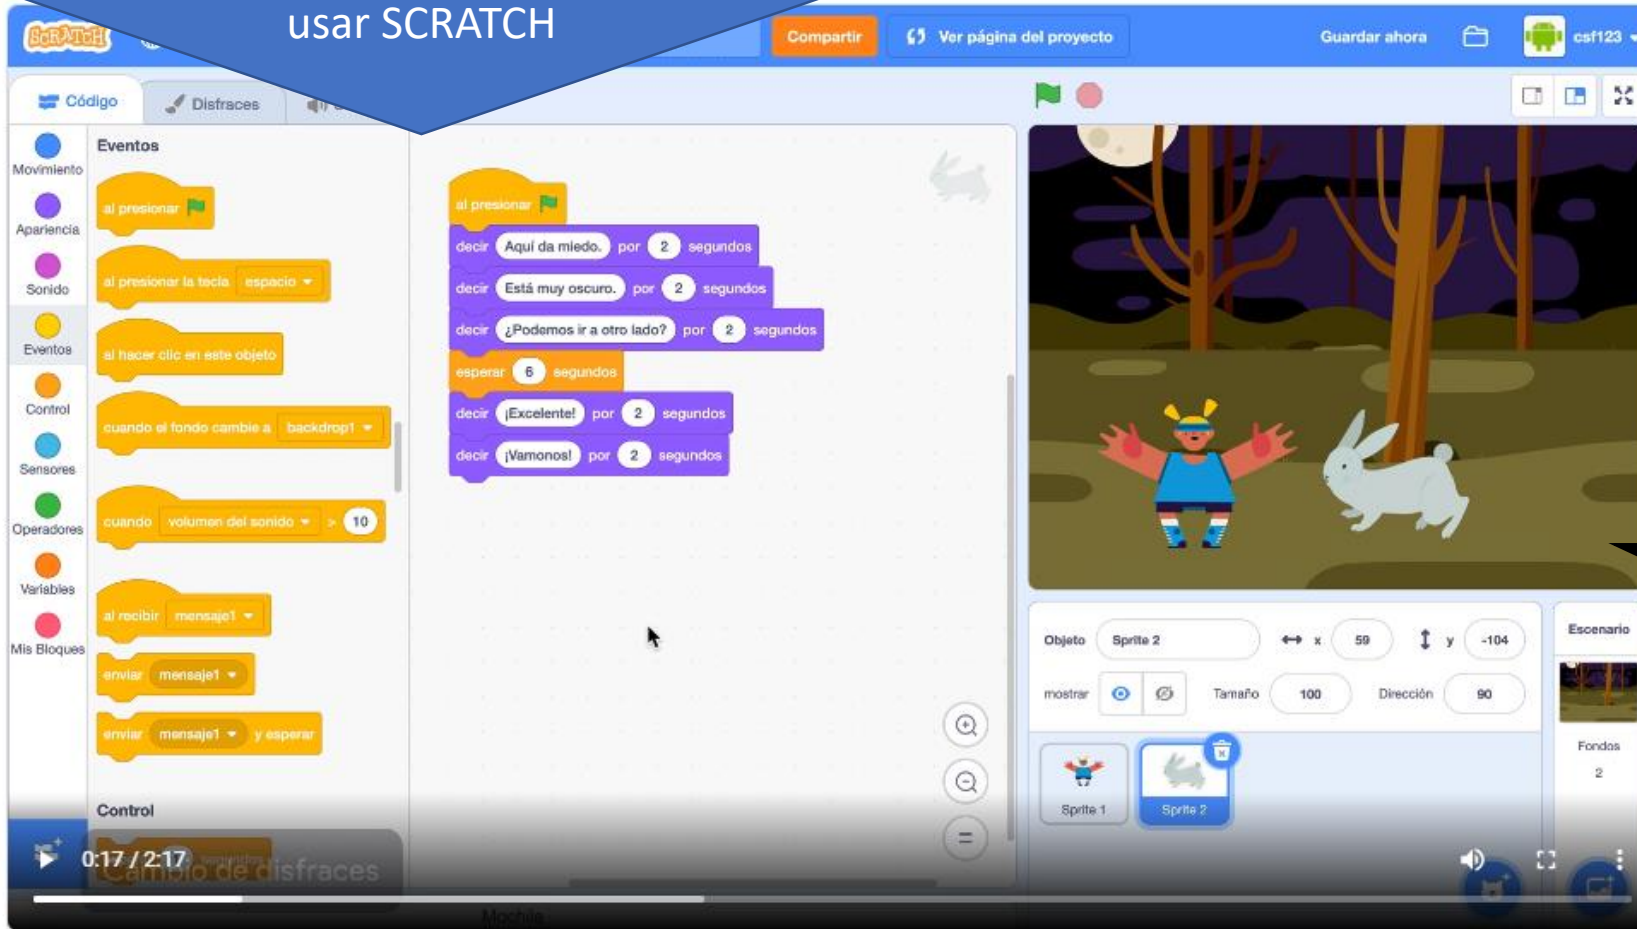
usar SCRATCH

SCRATCH

Compartir

Ver página del proyecto

Guardar ahora

csf123

Código

Disfraces

Movimiento

Apariencia

Sonido

Eventos

Control

Sensores

Operadores

Variables

Mis Bloques

Eventos

al presionar

al presionar la tecla espacio

al hacer clic en este objeto

cuando el fondo cambie a backdrop1

cuando volumen del sonido > 10

al recibir mensaje1

enviar mensaje1

enviar mensaje1 y esperar

Control

al presionar

decir Aquí da miedo. por 2 segundos

decir Está muy oscuro. por 2 segundos

decir ¿Podemos ir a otro lado? por 2 segundos

esperar 6 segundos

decir ¡Excelente! por 2 segundos

decir ¡Vamonos! por 2 segundos

Objeto Sprite 2

x 59

y -104

mostrar

Tamaño 100

Dirección 90

Sprite 1

Sprite 2

Escenario

Fondos

2

0:17 / 2:17

Cambio de disfraces

Mochila